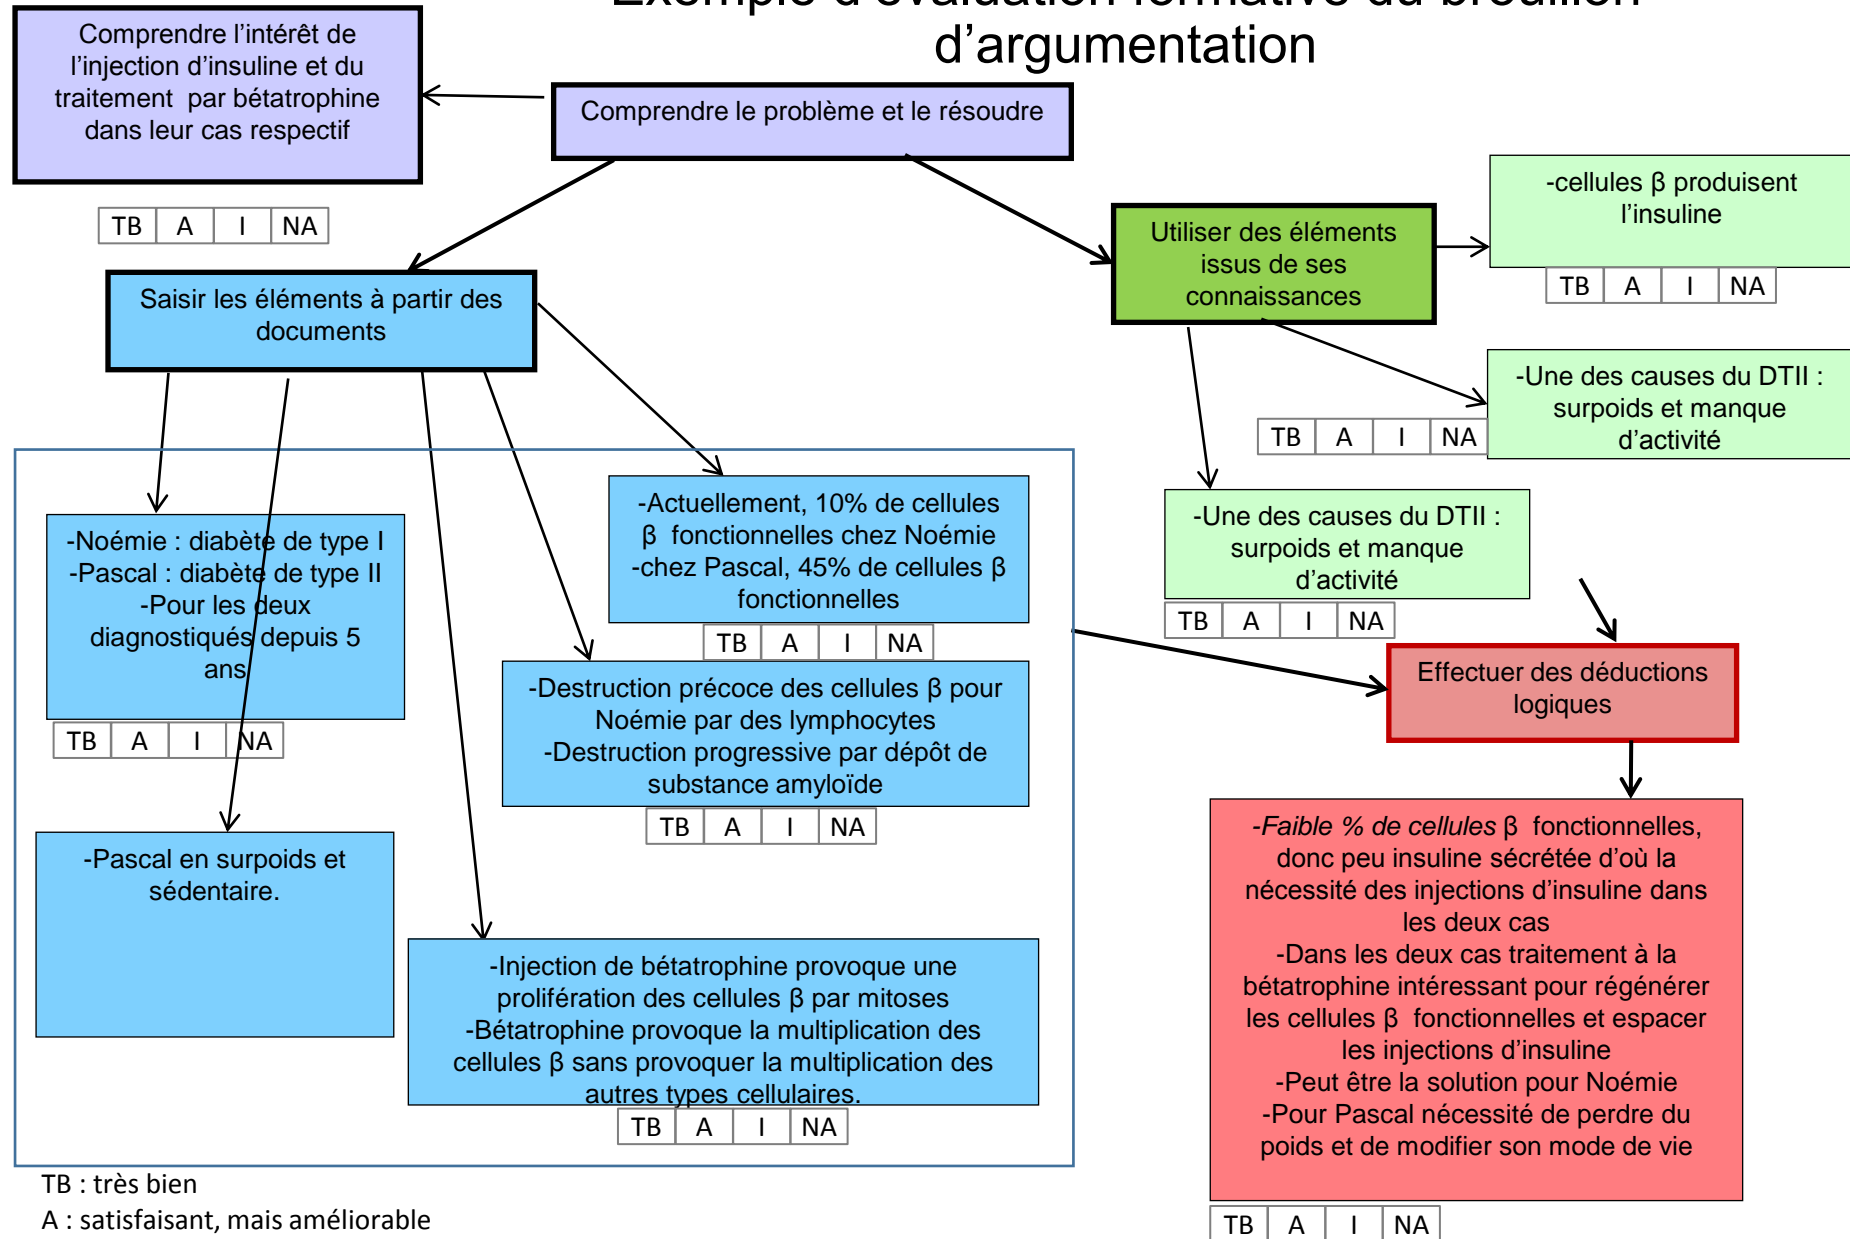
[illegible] d'argumentation

Comprendre l'intérêt de l'injection d'insuline et du traitement par bétatrophine dans leur cas respectif

| TB | A | I | NA |
|---|---|---|---|

Comprendre le problème et le résoudre

Saisir les éléments à partir des documents

Utiliser des éléments issus de ses connaissances

-cellules β produisent l'insuline

| TB | A | I | NA |
|---|---|---|---|

-Une des causes du DTII : surpoids et manque d'activité

| TB | A | I | NA |
|---|---|---|---|

-Une des causes du DTII : surpoids et manque d'activité

| TB | A | I | NA |
|---|---|---|---|

-Noémie : diabète de type I
-Pascal : diabète de type II
-Pour les deux diagnostiqués depuis 5 ans

| TB | A | I | NA |
|---|---|---|---|

-Actuellement, 10% de cellules β fonctionnelles chez Noémie
-chez Pascal, 45% de cellules β fonctionnelles

| TB | A | I | NA |
|---|---|---|---|

-Destruction précoce des cellules β pour Noémie par des lymphocytes
-Destruction progressive par dépôt de substance amyloïde

| TB | A | I | NA |
|---|---|---|---|

-Pascal en surpoids et sédentaire.

-Injection de bétatrophine provoque une prolifération des cellules β par mitoses
-Bétatrophine provoque la multiplication des cellules β sans provoquer la multiplication des autres types cellulaires.

| TB | A | I | NA |
|---|---|---|---|

Effectuer des déductions logiques

-Faible % de cellules β fonctionnelles, donc peu insuline sécrétée d'où la nécessité des injections d'insuline dans les deux cas
-Dans les deux cas traitement à la bétatrophine intéressant pour régénérer les cellules β fonctionnelles et espacer les injections d'insuline
-Peut être la solution pour Noémie
-Pour Pascal nécessité de perdre du poids et de modifier son mode de vie

| TB | A | I | NA |
|---|---|---|---|

TB : très bien
A : satisfaisant, mais améliorable